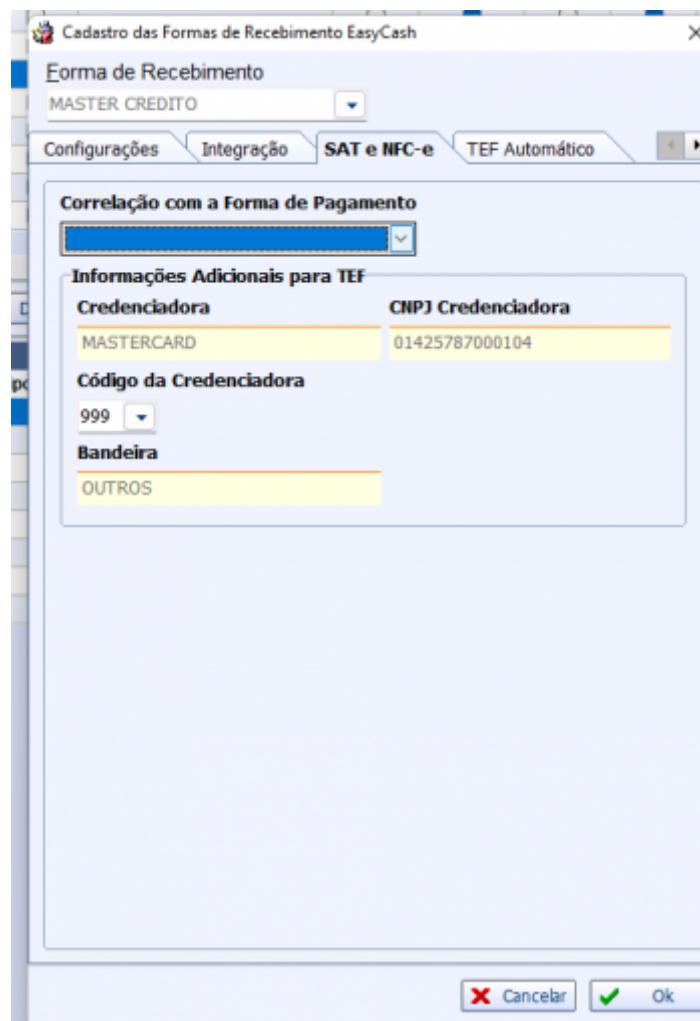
Cadastro das Formas de Recebimento EasyCash

Forma de Recebimento
MASTER CREDITO

Configurações
Integração
SAT e NFC-e
TEF Automático

Correlação com a Forma de Pagamento

Informações Adicionais para TEF
Credenciadora
MASTERCARD
CNPJ Credenciadora
01425787000104
Código da Credenciadora
999
Bandeira
OUTROS

Cancelar
Ok